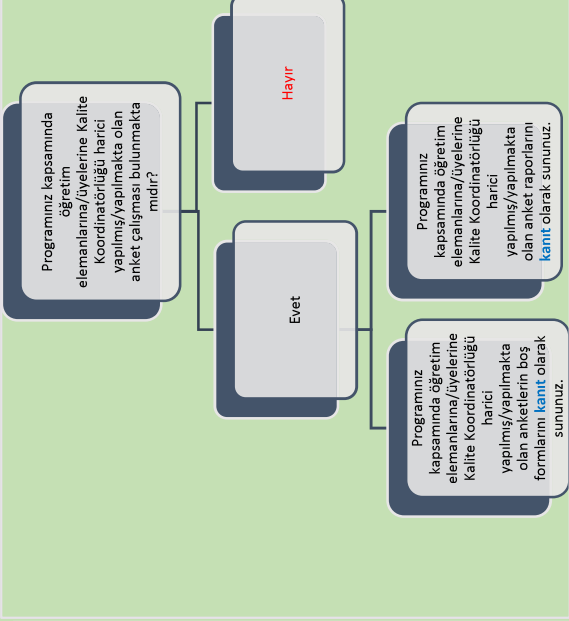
Programınız kapsamında öğretim elemanlarına/üyelerine Kalite Koordinatörlüğü harici yapılmış/yapılmakta olan anket çalışması bulunmakta mıdır?

Hayır

Evet

Programınız kapsamında öğretim elemanlarına/üyelerine Kalite Koordinatörlüğü harici yapılmış/yapılmakta olan anket raporlarını kanıt olarak sununuz.

Programınız kapsamında öğretim elemanlarına/üyelerine Kalite Koordinatörlüğü harici yapılmış/yapılmakta olan anketlerin boş formlarını kanıt olarak sununuz.